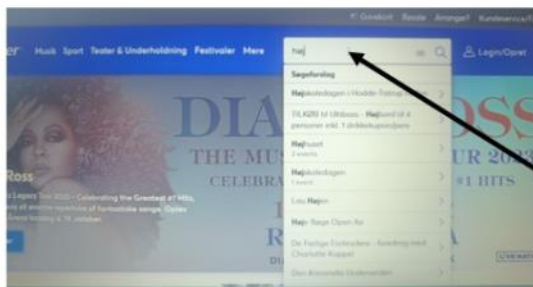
Gavekort Rejse Arrangør Kundeservice

er Musik Sport Teater & Underholdning Festivaler Mere

høj

Login/Opret

Søgeforslag

Højskoledagen i Hodde-Tistrup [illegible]

TILKØB til Ulrbos - Højbund til 4 personer inkl. 1 drikkekuponsbane

Højhuset
2 events

Højskoledagen
1 event

Lou Højer

Høje Rage Open Air

De Fjollige Fortrydere - Koncert med Charlotte Koppel

Den Kreative Skolemiddag

DIA ROSS

THE MU UR 202

CELEBRA #1 HITS

Ross

Legacy Tour 2023 - Celebrating the Greatest #1 Hits,

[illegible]

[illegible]